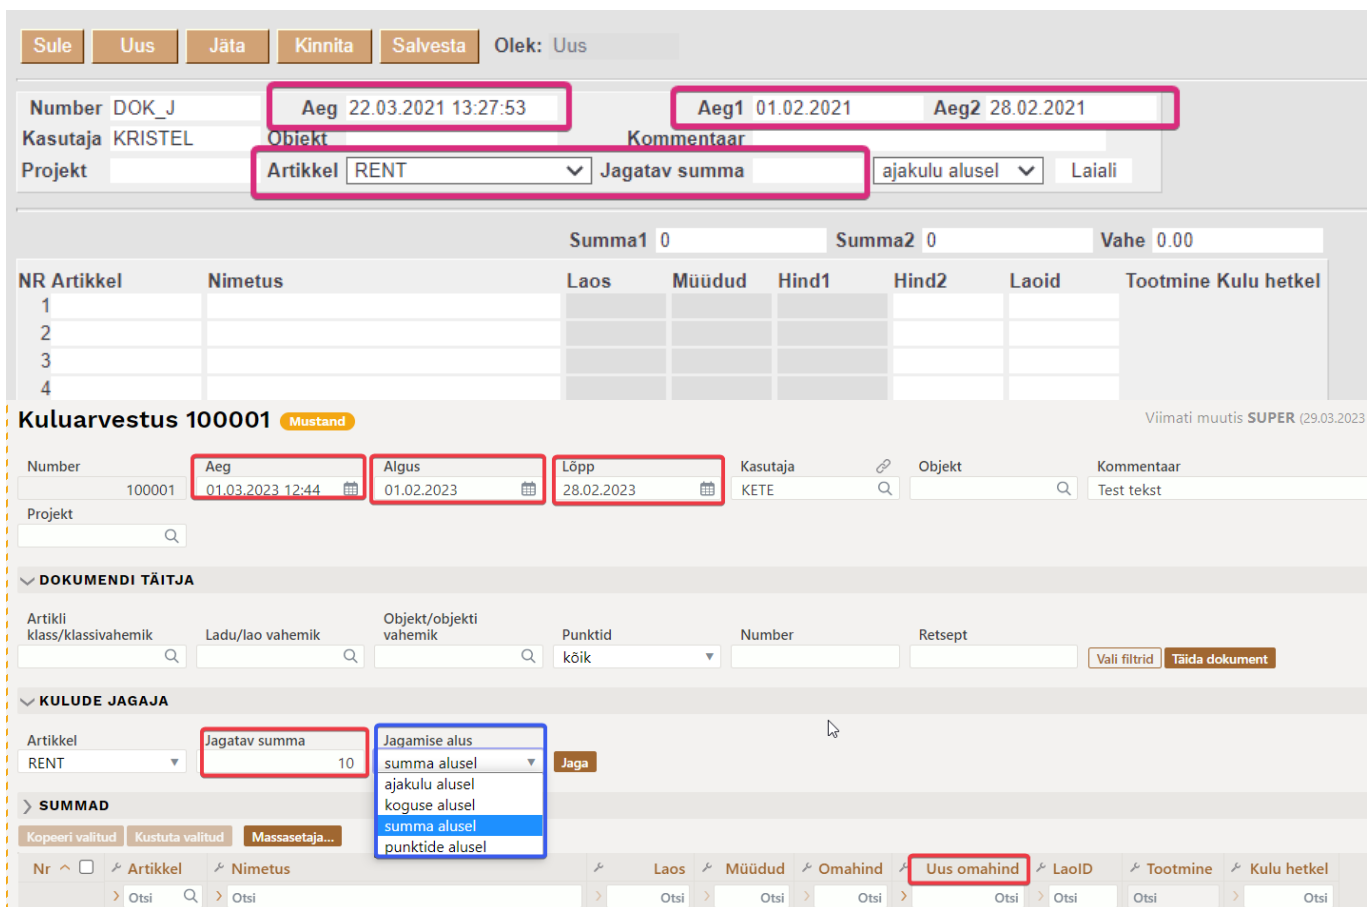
Sule Uus Jäta Kinnita Salvesta Olek: Uus

Number DOK_J
Aeg 22.03.2021 13:27:53
Aeg1 01.02.2021 Aeg2 28.02.2021
Kasutaja KRISTEL
Objekt
Kommentaar
Projekt
Artikkel RENT
Jagatav summa
ajakulu alusel
Laiali

Summa1 0 Summa2 0 Vahe 0.00

| NR | Artikkel | Nimetus | Laos | Müüdud | Hind1 | Hind2 | Laoid | Tootmine | Kulu hetkel |
|---|---|---|---|---|---|---|---|---|---|
| 1 | | | | | | | | | |
| 2 | | | | | | | | | |
| 3 | | | | | | | | | |
| 4 | | | | | | | | | |

Kuluarvestus 100001 Mustand
Viimati muutis SUPER (29.03.2023

Number 100001
Aeg 01.03.2023 12:44
Algus 01.02.2023
Lõpp 28.02.2023
Kasutaja KETE
Objekt
Kommentaar Test tekst
Projekt

DOKUMENDI TÄITJA
Artikli klass/klassivahemik
Ladu/lao vahemik
Objekt/objekti vahemik
Punktid kõik
Number
Retsept
Vali filtrid Täida dokument

KULUDE JAGAJA
Artikkel RENT
Jagatav summa 10
Jagamise alus summa alusel
ajakulu alusel
koguse alusel
summa alusel
punktide alusel
Jaga

SUMMAD
Kopeeri valitud Kustuta valitud Massasetaja...

Nr Artikkel Nimetus Laos Müüdud Omahind Uus omahind LaoID Tootmine Kulu hetkel
Otsi Otsi Otsi Otsi Otsi Otsi Otsi Otsi Otsi